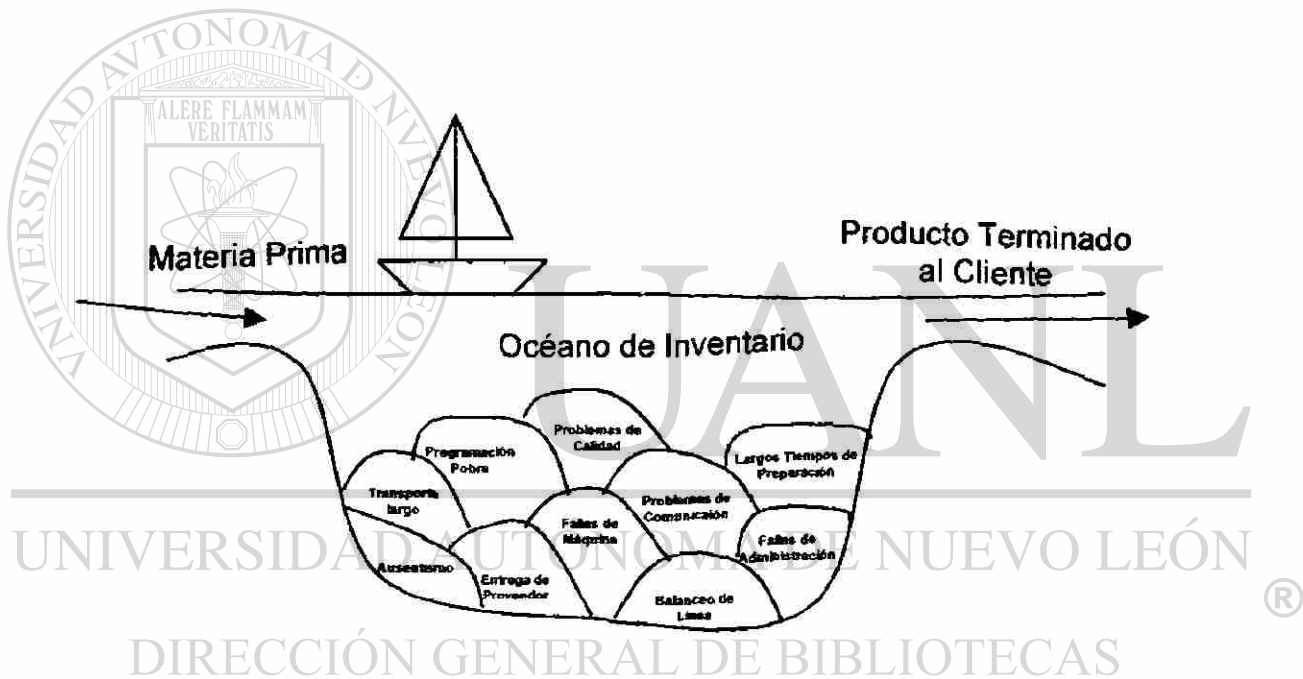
UNIVERSIDAD AUTÓNOMA DE NUEVO LEÓN
ALERE FLAMMAM VERITATIS

Materia Prima

Producto Terminado al Cliente

Océano de Inventario

Problemas de Calidad

Programación Pobre

Largos Tiempos de Preparación

Transporte largo

Problemas de Comunicación

Fallas de Máquina

Fallas de Administración

Ausentismo

Entrega de Proveedor

Balanceo de Línea

UANL

UNIVERSIDAD AUTÓNOMA DE NUEVO LEÓN ®

DIRECCIÓN GENERAL DE BIBLIOTECAS